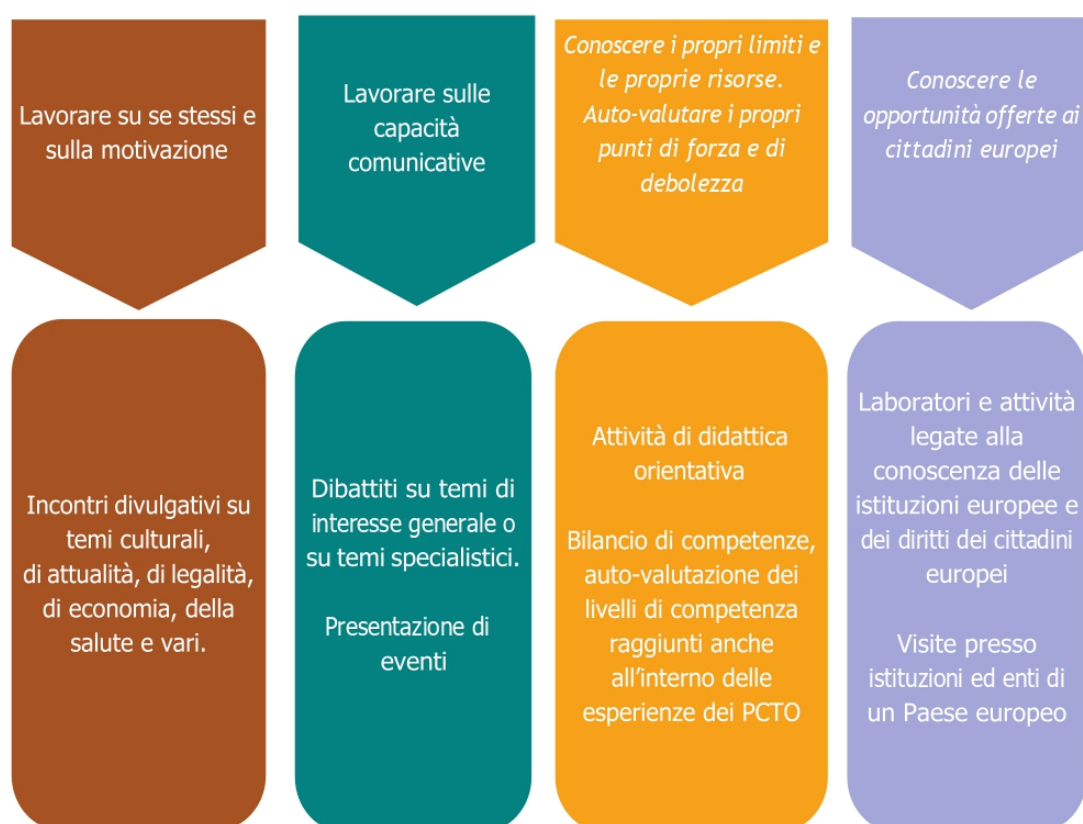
Lavorare su se stessi e sulla motivazione

Lavorare sulle capacità comunicative

Conoscere i propri limiti e le proprie risorse. Auto-valutare i propri punti di forza e di debolezza

Conoscere le opportunità offerte ai cittadini europei

Incontri divulgativi su temi culturali, di attualità, di legalità, di economia, della salute e vari.

Dibattiti su temi di interesse generale o su temi specialistici.

Presentazione di eventi

Attività di didattica orientativa

Bilancio di competenze, auto-valutazione dei livelli di competenza raggiunti anche all'interno delle esperienze dei PCTO

Laboratori e attività legate alla conoscenza delle istituzioni europee e dei diritti dei cittadini europei

Visite presso istituzioni ed enti di un Paese europeo